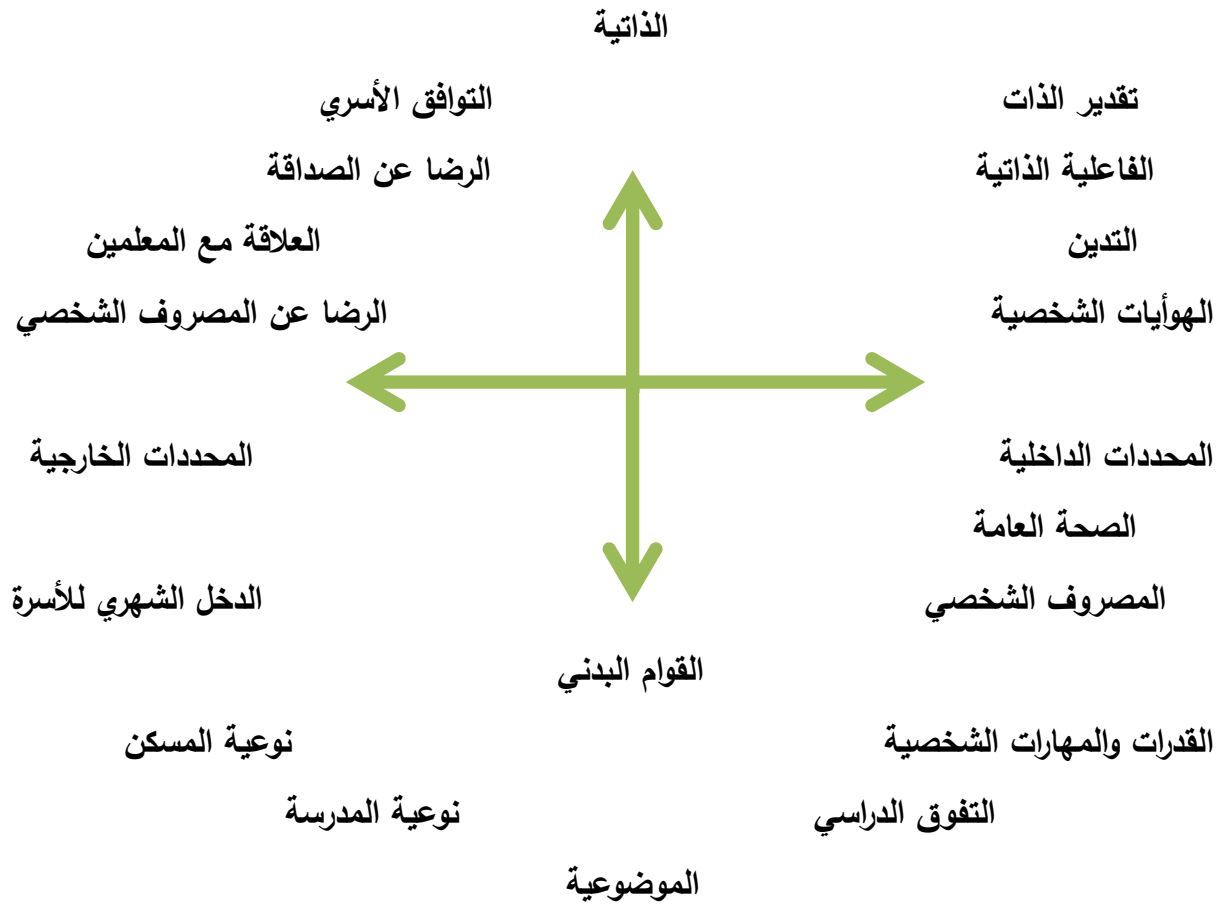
الذاتية

تقدير الذات
التوافق الأسري

الفاعلية الذاتية
الرضا عن الصداقة

التدين
العلاقة مع المعلمين

الهوأيات الشخصية
الرضا عن المصروف الشخصي

المحددات الداخلية
المحددات الخارجية

الصحة العامة

المصروف الشخصي
الدخل الشهري للأسرة

القوام البدني

القدرات والمهارات الشخصية
نوعية المسكن

التفوق الدراسي
نوعية المدرسة

الموضوعية